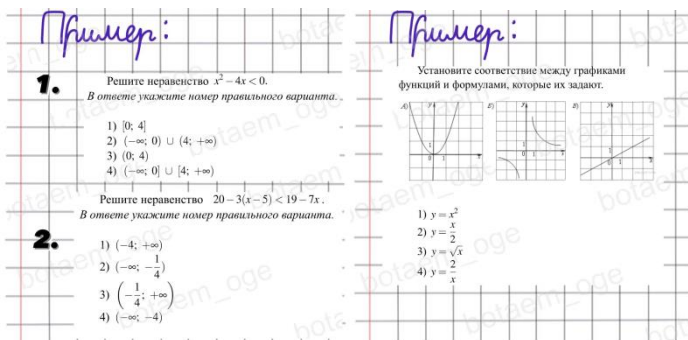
Пример:

1.

Решите неравенство $x^2 - 4x < 0$.

В ответе укажите номер правильного варианта.

1) $[0; 4]$
2) $(-\infty; 0) \cup (4; +\infty)$
3) $(0; 4)$
4) $(-\infty; 0] \cup [4; +\infty)$

Решите неравенство $20 - 3(x-5) < 19 - 7x$.

В ответе укажите номер правильного варианта.

2.

1) $(-4; +\infty)$
2) $(-\infty; -\frac{1}{4})$
3) $\left(-\frac{1}{4}; +\infty\right)$
4) $(-\infty; -4)$

Пример:

Установите соответствие между графиками функций и формулами, которые их задают.

А) $y$ 1 0 1 $x$

Б) $y$ 1 0 1 $x$

В) $y$ 1 0 1 $x$

1) $y = x^2$
2) $y = \frac{x}{2}$
3) $y = \sqrt{x}$
4) $y = \frac{2}{x}$

botaem_oge botaem_oge botaem_oge botaem_oge botaem_oge botaem_oge